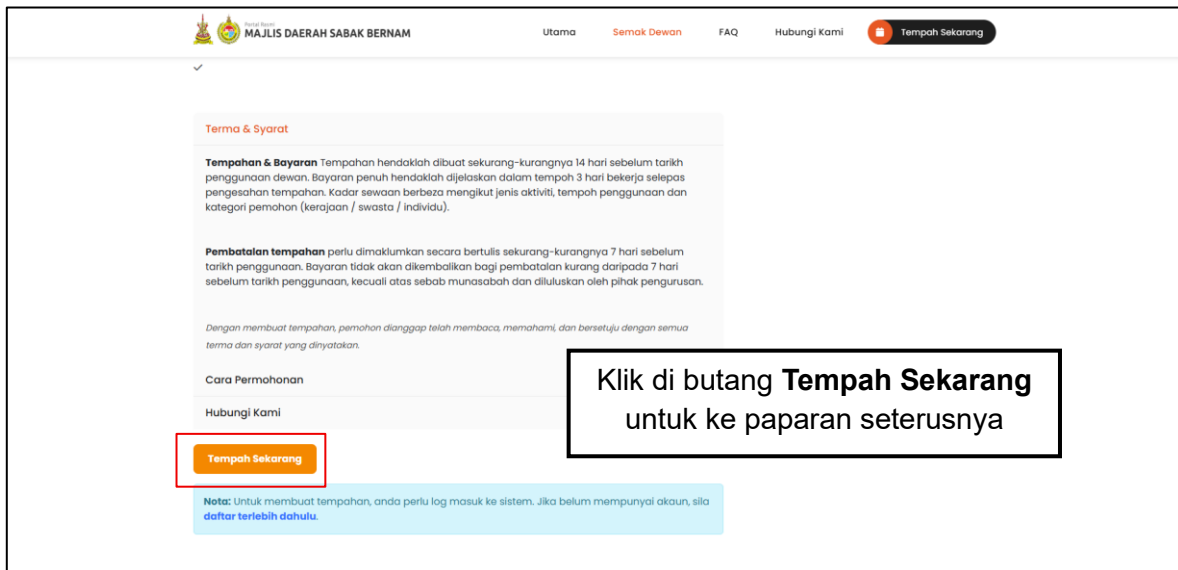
Portal Rasmi
MAJLIS DAERAH SABAK BERNAM

Utama Semak Dewan FAQ Hubungi Kami Tempah Sekarang

Terma & Syarat

**Tempahan & Bayaran** Tempahan hendaklah dibuat sekurang-kurangnya 14 hari sebelum tarikh penggunaan dewan. Bayaran penuh hendaklah dijelaskan dalam tempoh 3 hari bekerja selepas pengesahan tempahan. Kadar sewaan berbeza mengikut jenis aktiviti, tempoh penggunaan dan kategori pemohon (kerajaan / swasta / individu).

**Pembatalan tempahan** perlu dimaklumkan secara bertulis sekurang-kurangnya 7 hari sebelum tarikh penggunaan. Bayaran tidak akan dikembalikan bagi pembatalan kurang daripada 7 hari sebelum tarikh penggunaan, kecuali atas sebab munasabah dan diluluskan oleh pihak pengurusan.

*Dengan membuat tempahan, pemohon dianggap telah membaca, memahami, dan bersetuju dengan semua terma dan syarat yang dinyatakan.*

Cara Permohonan

Hubungi Kami

Tempah Sekarang

**Nota:** Untuk membuat tempahan, anda perlu log masuk ke sistem. Jika belum mempunyai akaun, sila **daftar terlebih dahulu**.

Klik di butang **Tempah Sekarang** untuk ke paparan seterusnya